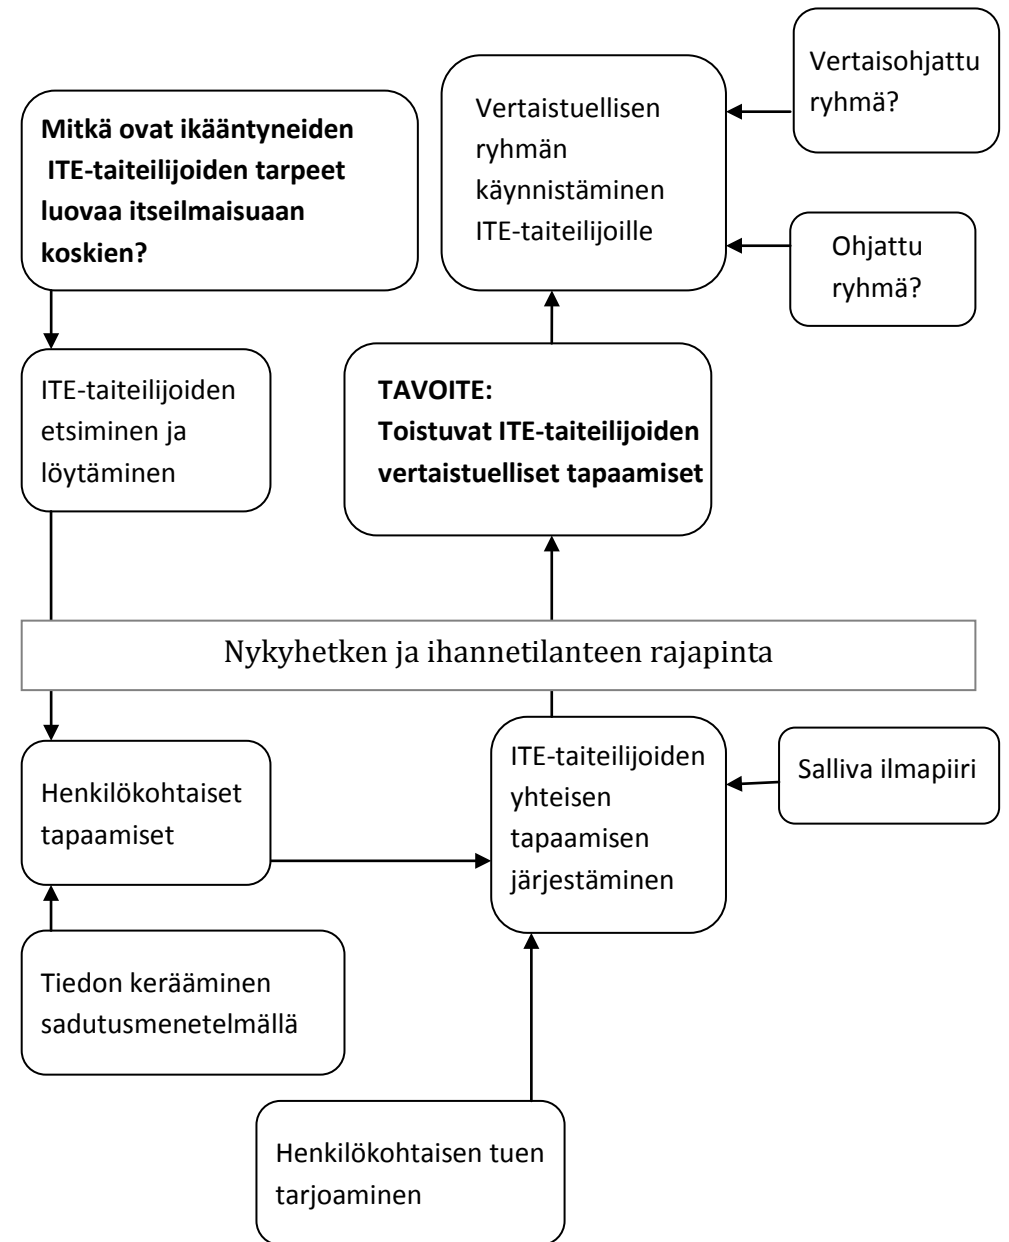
Vertaisohjattu ryhmä?

Mitkä ovat ikääntyneiden ITE-taiteilijoiden tarpeet luovaa itseilmaisuaan koskien?

Vertaistuellisen ryhmän käynnistäminen ITE-taiteilijoille

Ohjattu ryhmä?

ITE-taiteilijoiden etsiminen ja löytäminen

TAVOITE:
Toistuvat ITE-taiteilijoiden vertaistuelliset tapaamiset

Nykyhetken ja ihannetilanteen rajapinta

Henkilökohtaiset tapaamiset

ITE-taiteilijoiden yhteisen tapaamisen järjestäminen

Salliva ilmapiiri

Tiedon kerääminen sadutusmenetelmällä

Henkilökohtaisen tuen tarjoaminen